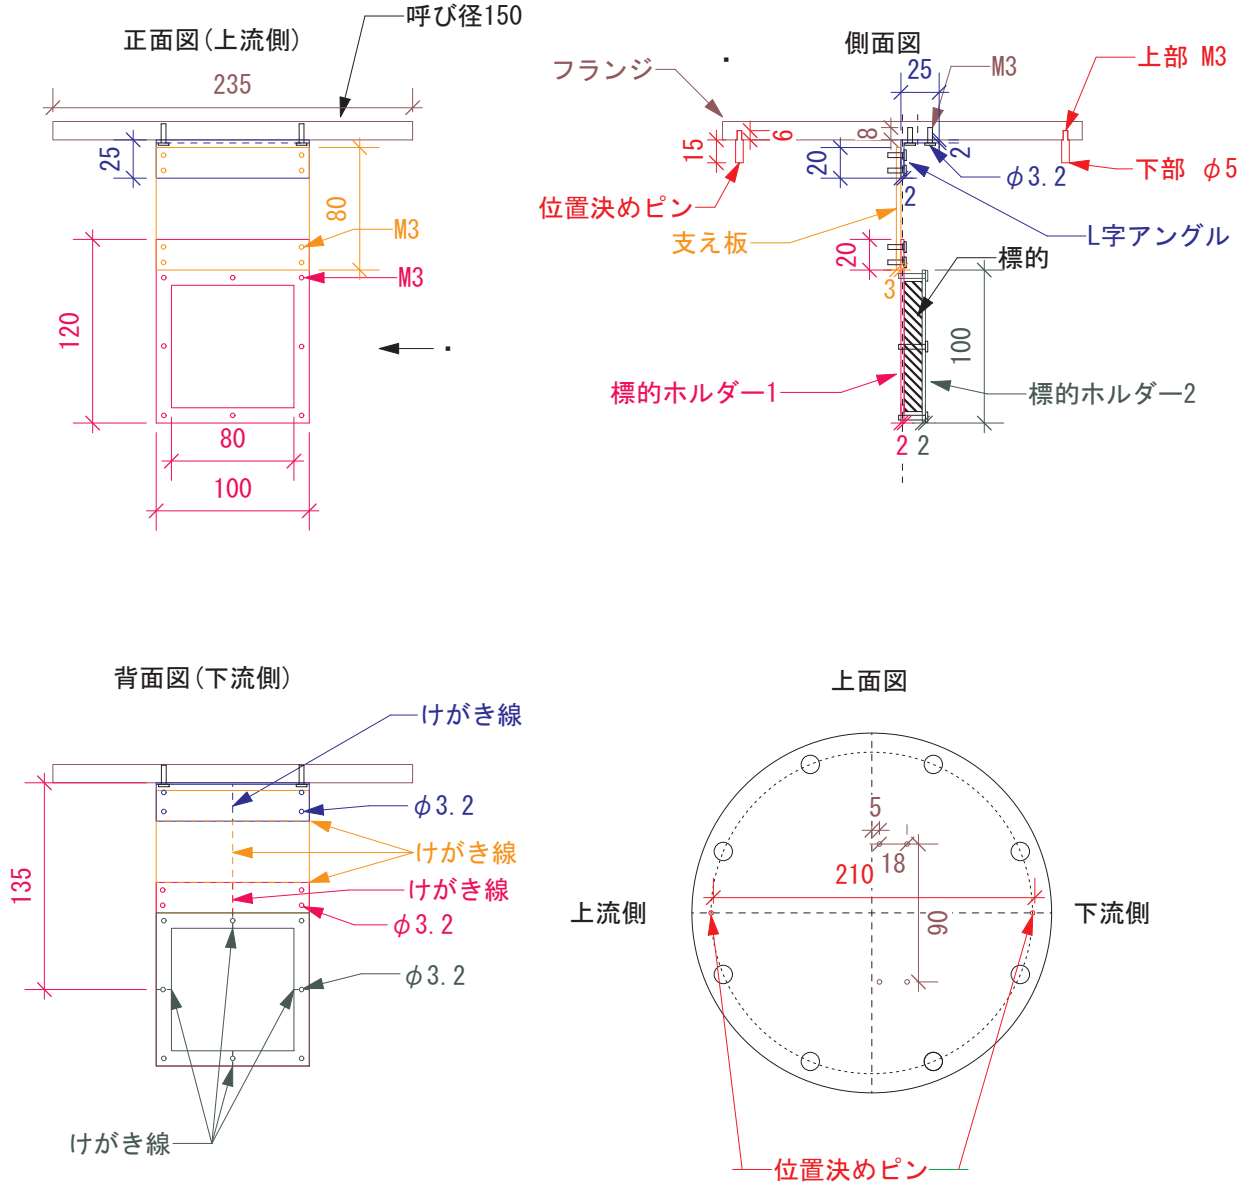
正面図(上流側)

呼び径150

235

25

80

M3

M3

120

80

100

側面図

フランジ

25

M3

上部 M3

15

6

8

2

20

φ3.2

下部 φ5

位置決めピン

2

L字アングル

支え板

20

標的

3

100

標的ホルダー1

標的ホルダー2

2 2

背面図(下流側)

けがき線

φ3.2

135

けがき線

けがき線

φ3.2

φ3.2

けがき線

上面図

5

18

210

上流側

下流側

90

位置決めピン